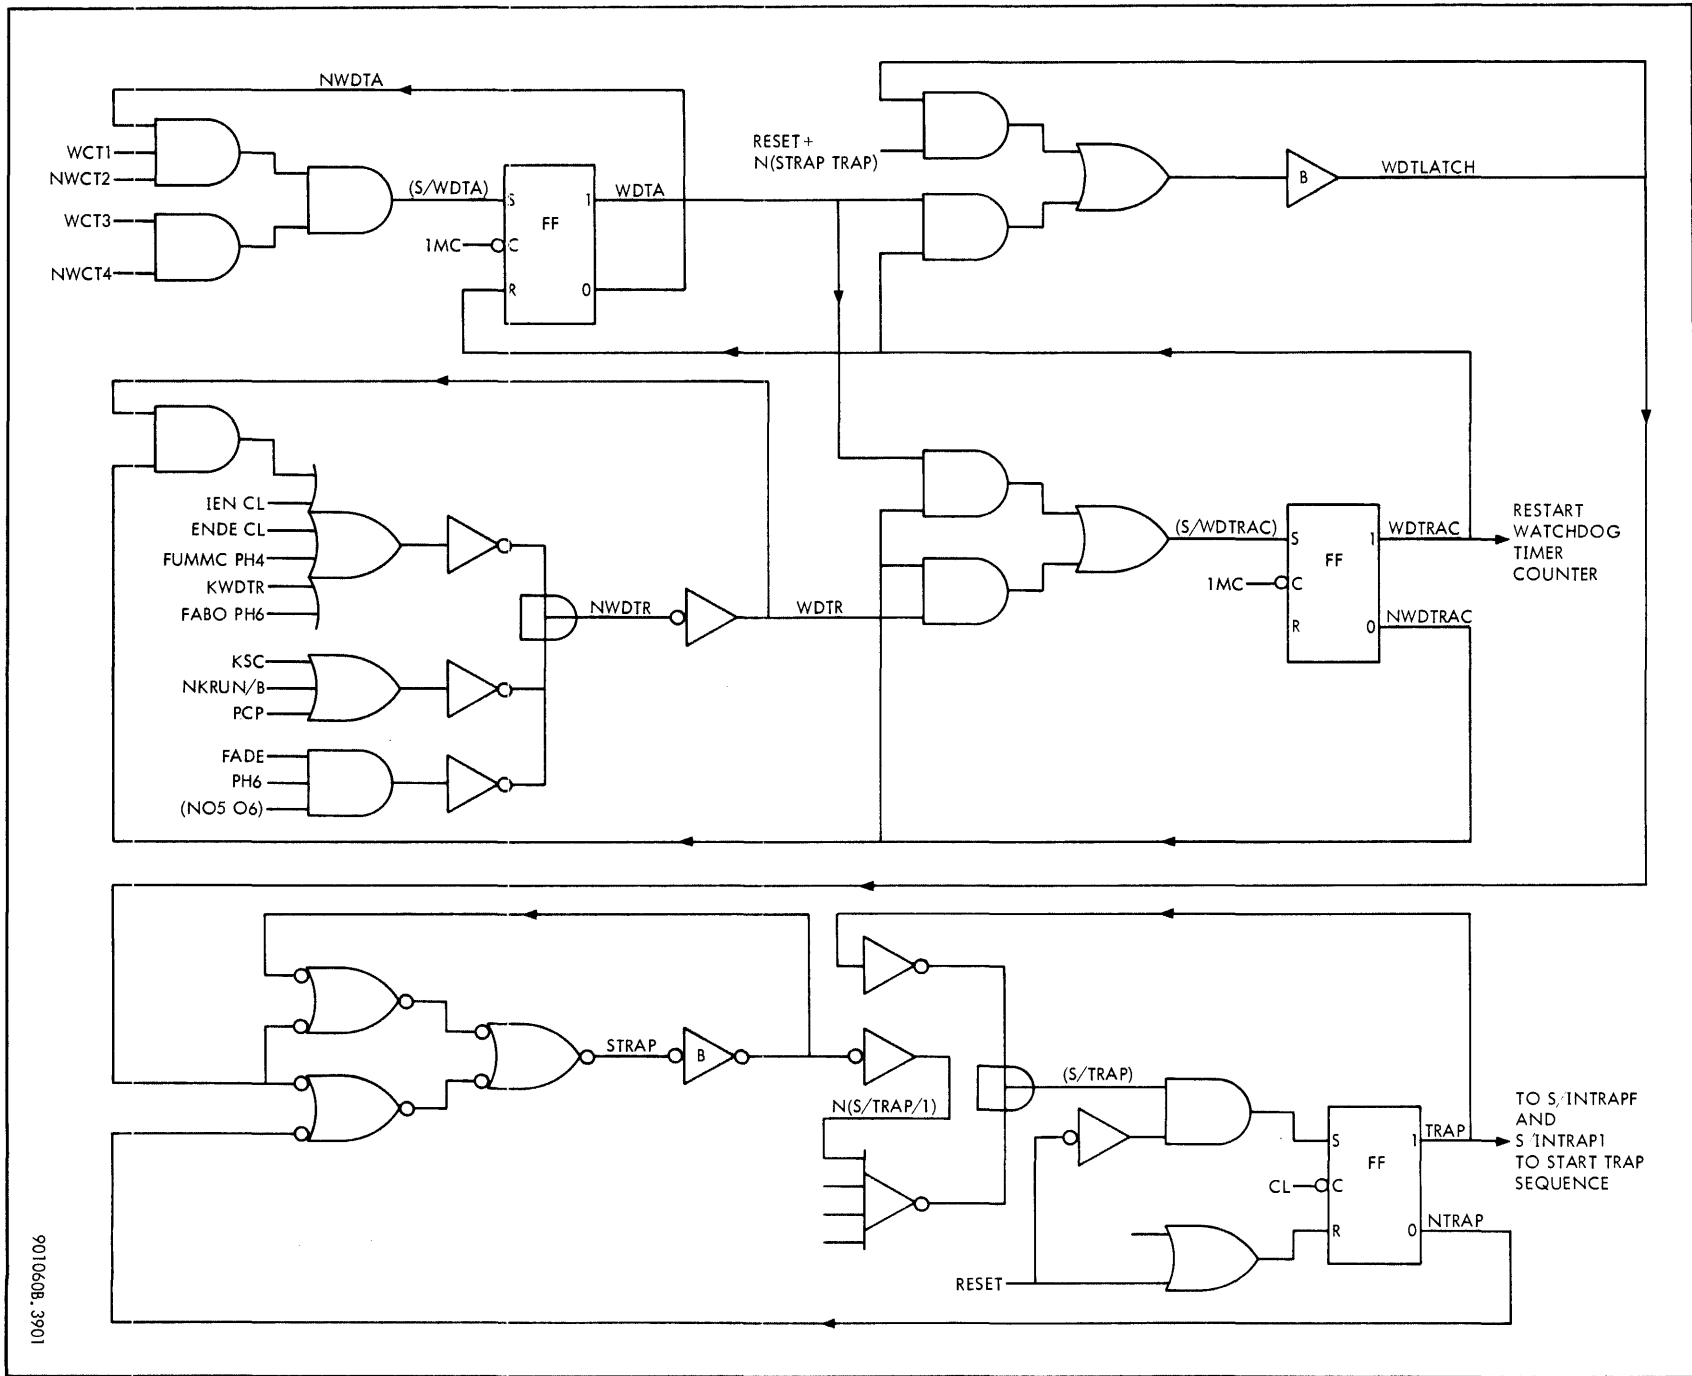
NWDTA

WCT1
NWCT2
WCT3
NWCT4

(S/WDTA)

S
FF
1
C
R
0

WDTA

1MC

RESET+
N(STRAP TRAP)

B

WDTLATCH

IEN CL
ENDE CL
FUMMC PH4
KWDTR
FABO PH6

NWDTR

WDTR

KSC
NKRUN/B
PCP

FADE
PH6
(NO5 O6)

(S/WDTRAC)

S
FF
1
C
R
0

1MC

WDTRAC

NWDTRAC

RESTART
WATCHDOG
TIMER
COUNTER

STRAP

B

N(S/TRAP/1)

(S/TRAP)

S
FF
1
C
R
0

CL

TRAP

NTRAP

RESET

TO S/INTRAPF
AND
S/INTRAP1
TO START TRAP
SEQUENCE

901060B. 3901